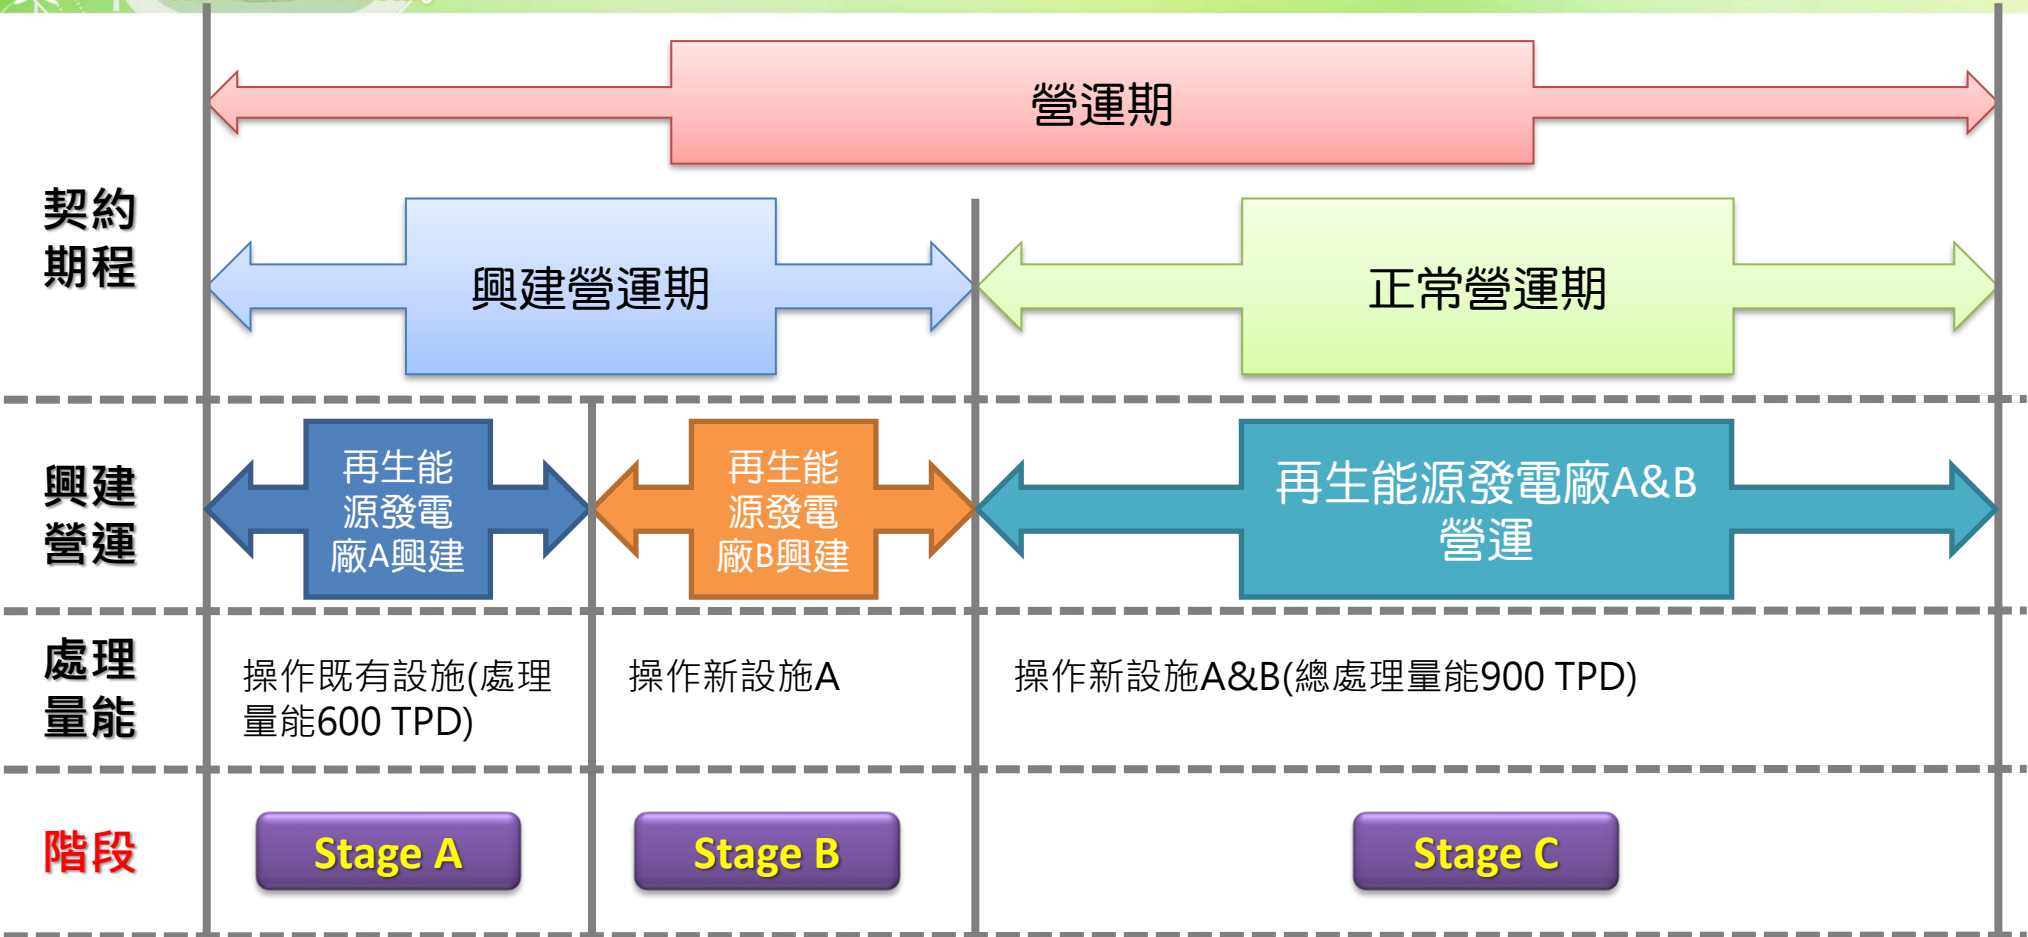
營運期

契約期程

興建營運期

正常營運期

興建營運

再生能源發電廠A興建

再生能源發電廠B興建

再生能源發電廠A&B營運

處理量能

操作既有設施(處理量能600 TPD)

操作新設施A

操作新設施A&B(總處理量能900 TPD)

階段

Stage A

Stage B

Stage C